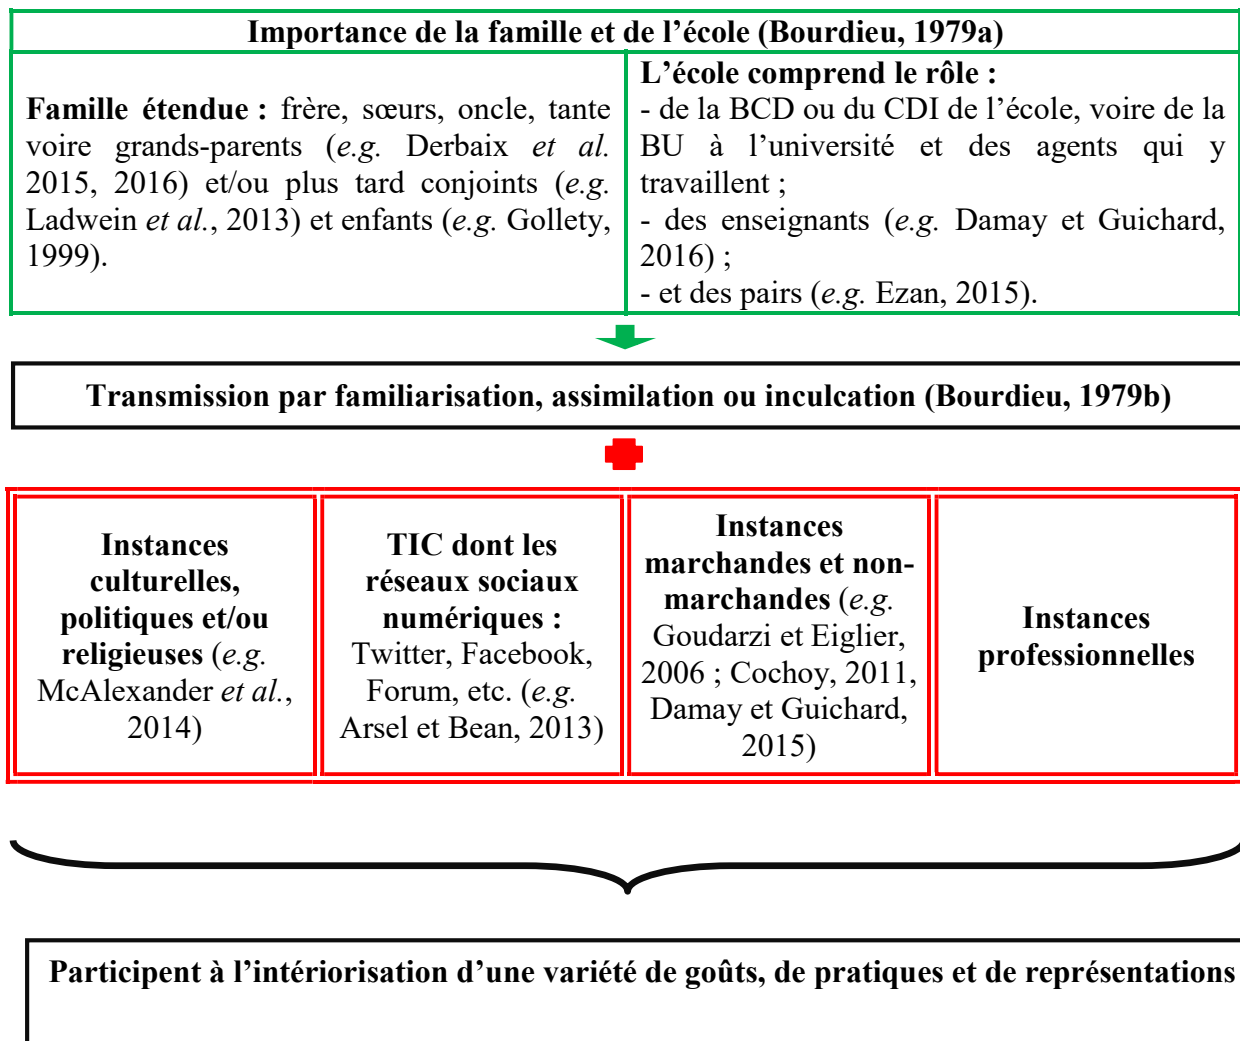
Importance de la famille et de l’école (Bourdieu, 1979a)

| Famille étendue : frère, sœurs, oncle, tante voire grands-parents (e.g. Derbaix et al. 2015, 2016) et/ou plus tard conjoints (e.g. Ladwein et al., 2013) et enfants (e.g. Gollety, 1999). | L’école comprend le rôle : - de la BCD ou du CDI de l’école, voire de la BU à l’université et des agents qui y travaillent ; - des enseignants (e.g. Damay et Guichard, 2016) ; - et des pairs (e.g. Ezan, 2015). |
|---|---|

Transmission par familiarisation, assimilation ou inculcation (Bourdieu, 1979b)

| Instances culturelles, politiques et/ou religieuses (e.g. McAlexander et al., 2014) | TIC dont les réseaux sociaux numériques : Twitter, Facebook, Forum, etc. (e.g. Arsel et Bean, 2013) | Instances marchandes et non-marchandes (e.g. Goudarzi et Eiglier, 2006 ; Cochoy, 2011, Damay et Guichard, 2015) | Instances professionnelles |
|---|---|---|---|

Participent à l’intériorisation d’une variété de goûts, de pratiques et de représentations